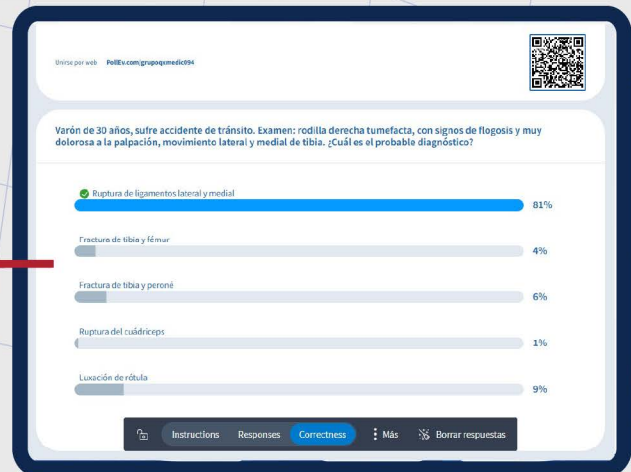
Unirse por web PollEv.com/grupoqxmedic094

Varón de 30 años, sufre accidente de tránsito. Examen: rodilla derecha tumefacta, con signos de flogosis y muy dolorosa a la palpación, movimiento lateral y medial de tibia. ¿Cuál es el probable diagnóstico?

Ruptura de ligamentos lateral y medial 81%

Fractura de tibia y fémur 4%

Fractura de tibia y peroné 6%

Ruptura del cuádriceps 1%

Luxación de rótula 9%

Instructions Responses Correctness Más Borrar respuestas